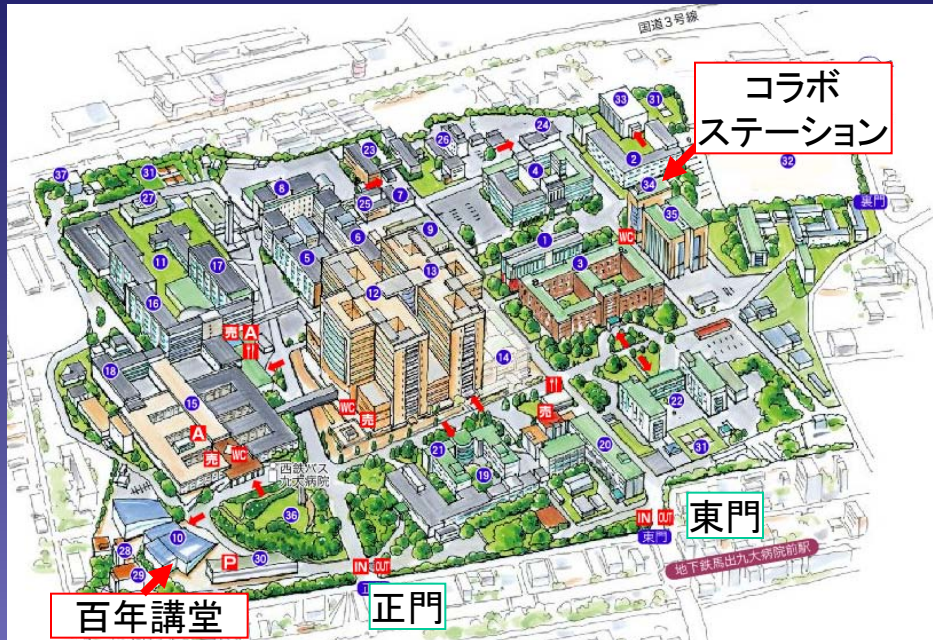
国道3号線

コラボ
ステーション

33 31 2 34 32 24 26 23 7 25 37 31 27 8 9 35 裏門 WC 1 3 6 5 11 17 12 13 16 売 A 14 18 15 WC 売 22 A 売 WC 21 19 20 31 西鉄バス 九大病院 36 IN OUT 東門 東門 10 28 29 P 30 IN OUT 地下鉄馬出九大病院前駅

百年講堂

正門